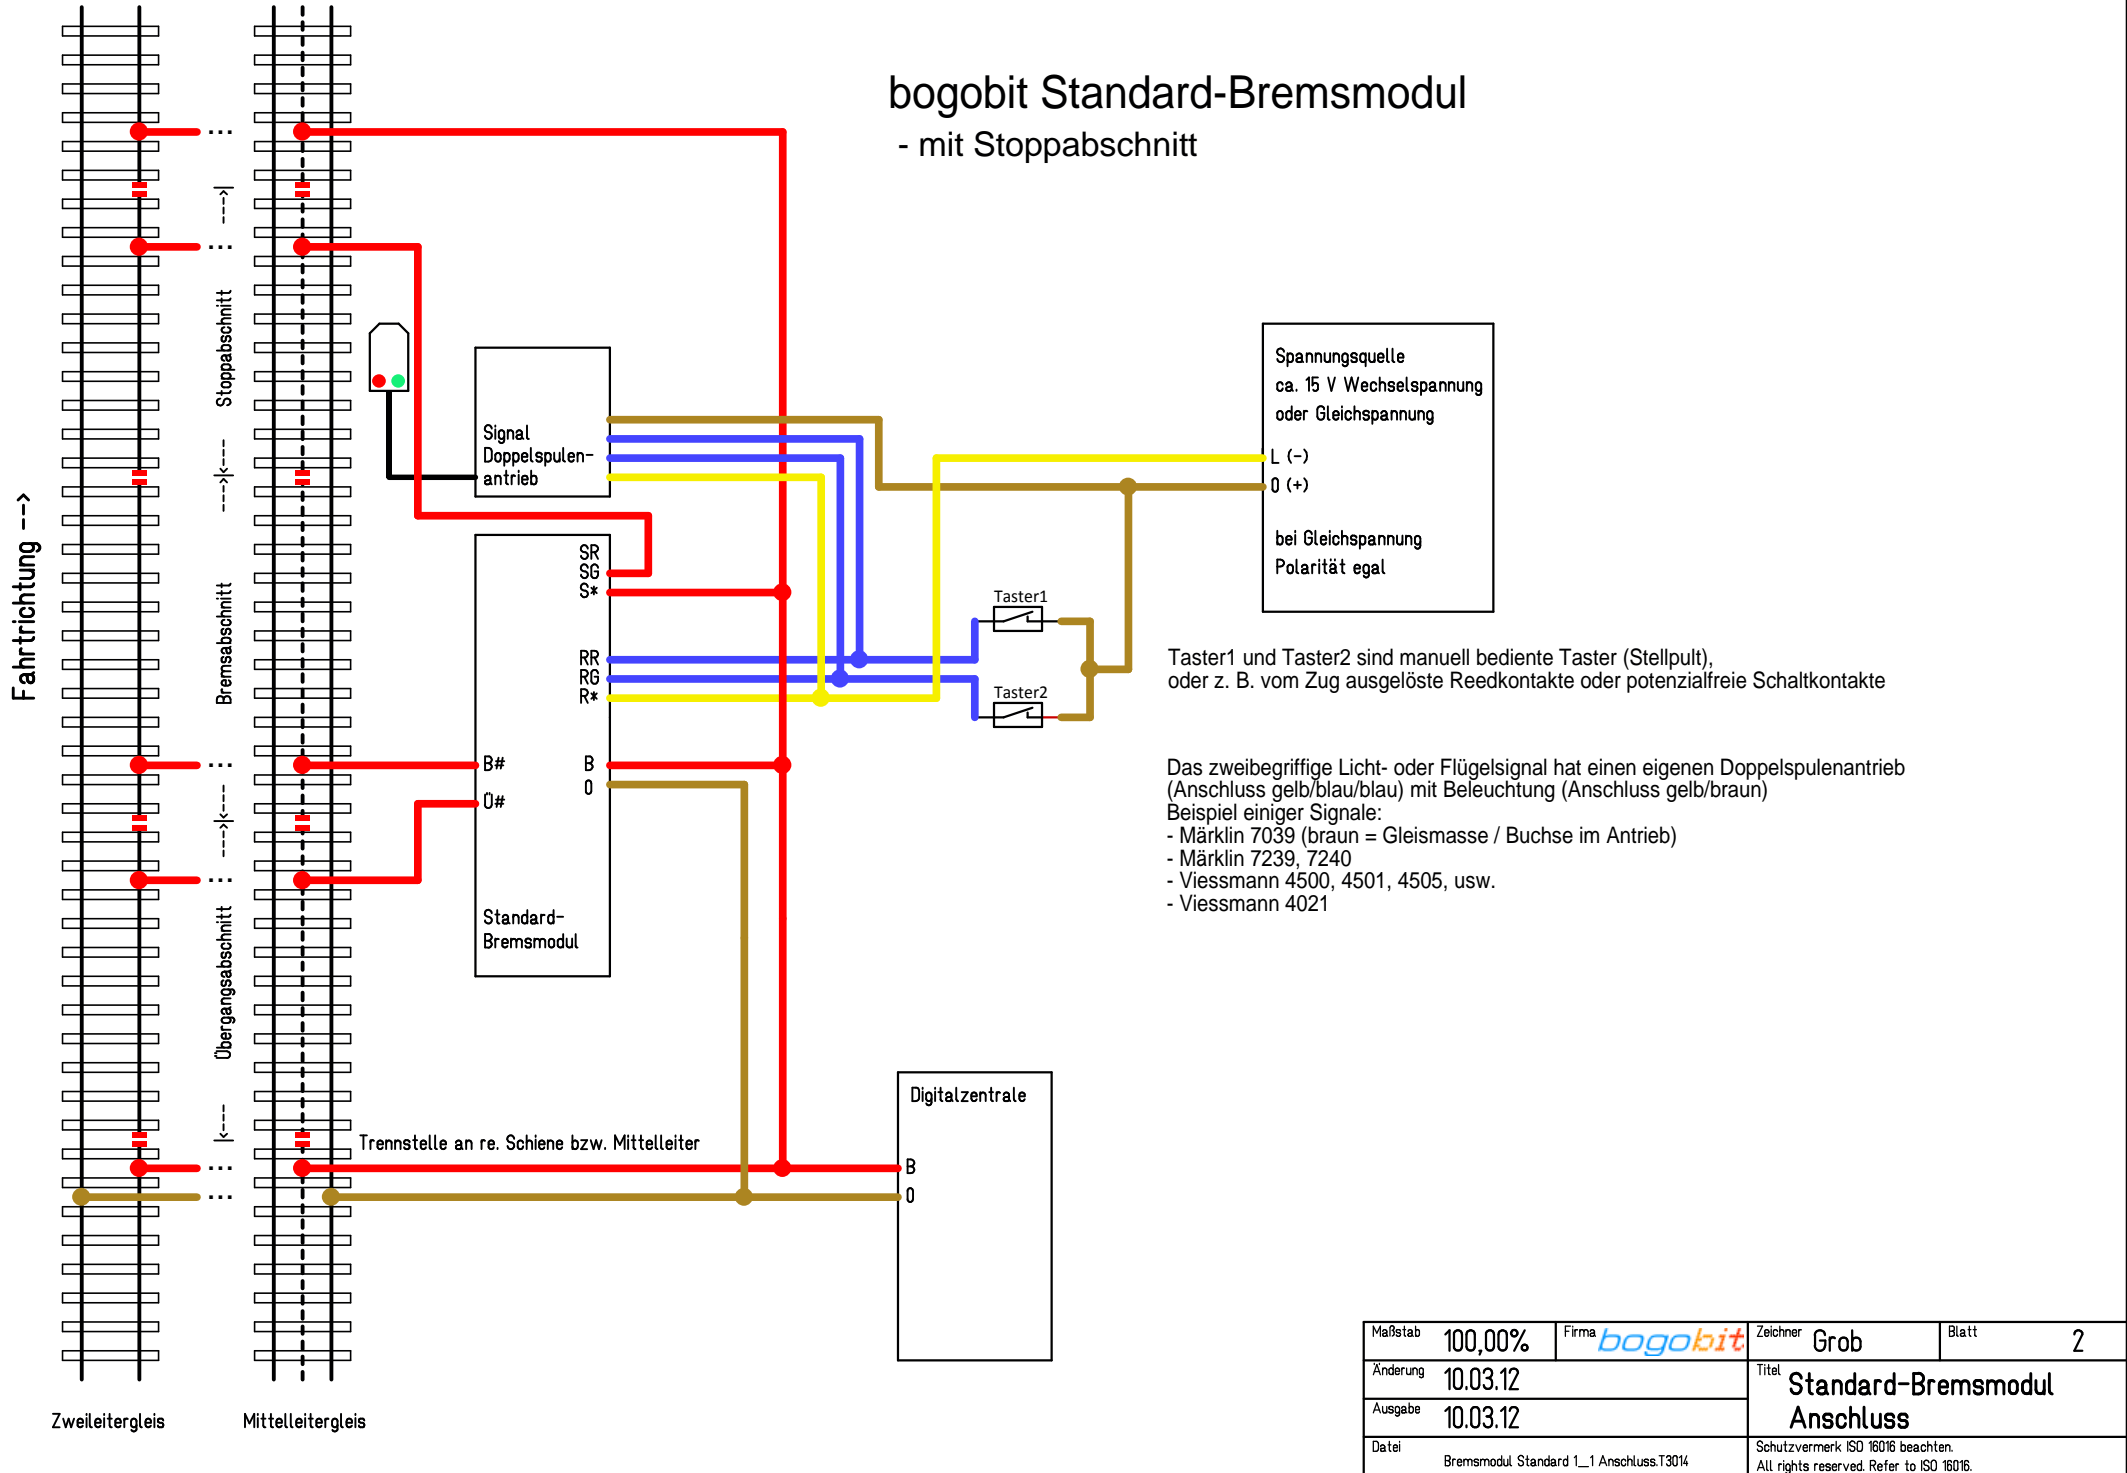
bogobit Standard-Bremsmodul
- mit Stoppabschnitt

Fahrtrichtung -->

Stoppabschnitt

Bremsabschnitt

Übergangsabschnitt

Signal Doppelspulen-antrieb

SR
SG
S*

RR
RG
R*

B#
Ü#

B
0

Standard-Bremsmodul

Spannungsquelle
ca. 15 V Wechselspannung
oder Gleichspannung

L (-)
0 (+)

bei Gleichspannung
Polarität egal

Taster1
Taster2

Taster1 und Taster2 sind manuell bediente Taster (Stellpult),
oder z. B. vom Zug ausgelöste Reedkontakte oder potenzialfreie Schaltkontakte

Das zweibegriffige Licht- oder Flügelsignal hat einen eigenen Doppelspulenantrieb
(Anschluss gelb/blau/blau) mit Beleuchtung (Anschluss gelb/braun)
Beispiel einiger Signale:
- Märklin 7039 (braun = Gleismasse / Buchse im Antrieb)
- Märklin 7239, 7240
- Viessmann 4500, 4501, 4505, usw.
- Viessmann 4021

Digitalzentrale
B
0

Trennstelle an re. Schiene bzw. Mittelleiter

Zweileitergleis
Mittelleitergleis

| Maßstab 100,00% | Firma bogobit | Zeichner Grob | Blatt 2 |
|---|---|---|---|
| Änderung 10.03.12 | | Titel Standard-Bremsmodul Anschluss | |
| Ausgabe 10.03.12 | | | |
| Datei Bremsmodul Standard 1_1 Anschluss.T3014 | | Schutzvermerk ISO 16016 beachten. All rights reserved. Refer to ISO 16016. | |